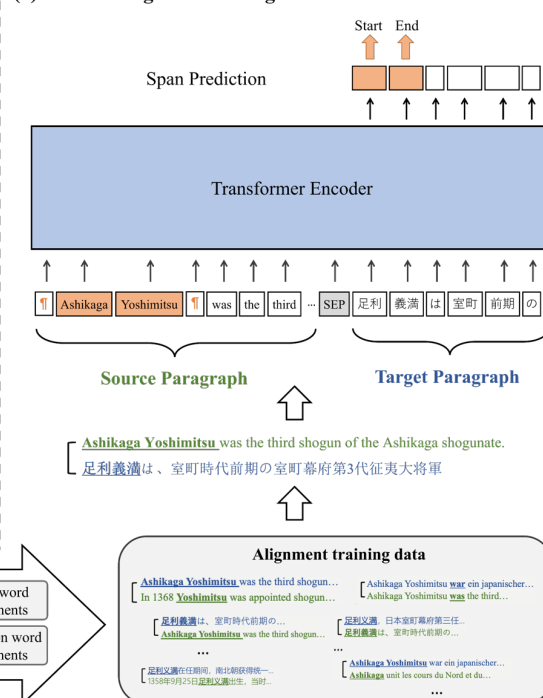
Start End

Span Prediction

Transformer Encoder

¶ Ashikaga Yoshimitsu ¶ was the third ... SEP 足利 義満 は 室町 前期 の

Source Paragraph

Target Paragraph

Ashikaga Yoshimitsu was the third shogun of the Ashikaga shogunate.
足利義満は、室町時代前期の室町幕府第3代征夷大将軍

Alignment training data

Ashikaga Yoshimitsu was the third shogun...
In 1368 Yoshimitsu was appointed shogun...

Ashikaga Yoshimitsu war ein japanischer...
Ashikaga Yoshimitsu was the third...

足利義満は、室町時代前期の...
Ashikaga Yoshimitsu was the third shogun...

足利义满，日本室町幕府第三任..
足利義満は、室町時代前期の...

...

...

足利义满在任期间，南北朝获得统一...
1358年9月25日足利义满出生，当时...

Ashikaga Yoshimitsu war ein japanischer...
Ashikaga unit les cours du Nord et du...

...

word
ments

n word
ments